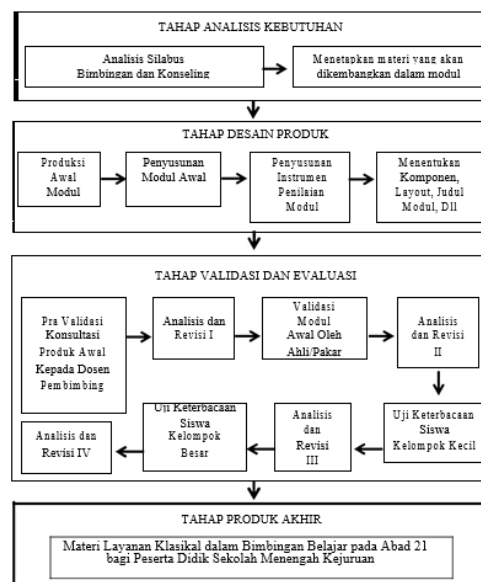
TAHAP ANALISIS KEBUTUHAN

Analisis Silabus Bimbingan dan Konseling

Menetapkan materi vang akan dikembangkan dalam modul

TAHAP DESAIN PRODUK

Produksi Awal Modul

Penyusunan Modul Awal

Penyusunan Instrumen Penilaian Modul

Menentukan Komponen, Layout, Judul Modul, Dll

TAHAP VALIDASI DAN EVALUASI

Pra Validasi Konsultasi Produk Awal Kepada Dosen Pembimbing

Analisis dan Revisi I

Validasi Modul Awal Oleh Ahli/Pakar

Analisis dan Revisi II

Uji Keterbacaan Siswa Kelompok Kecil

Analisis dan Revisi III

Uji Keterbacaan Siswa Kelompok Besar

Analisis dan Revisi IV

TAHAP PRODUK AKHIR

Materi Layanan Klasikal dalam Bimbingan Belajar pada Abad 21 bagi Peserta Didik Sekolah Menengah Kejuruan